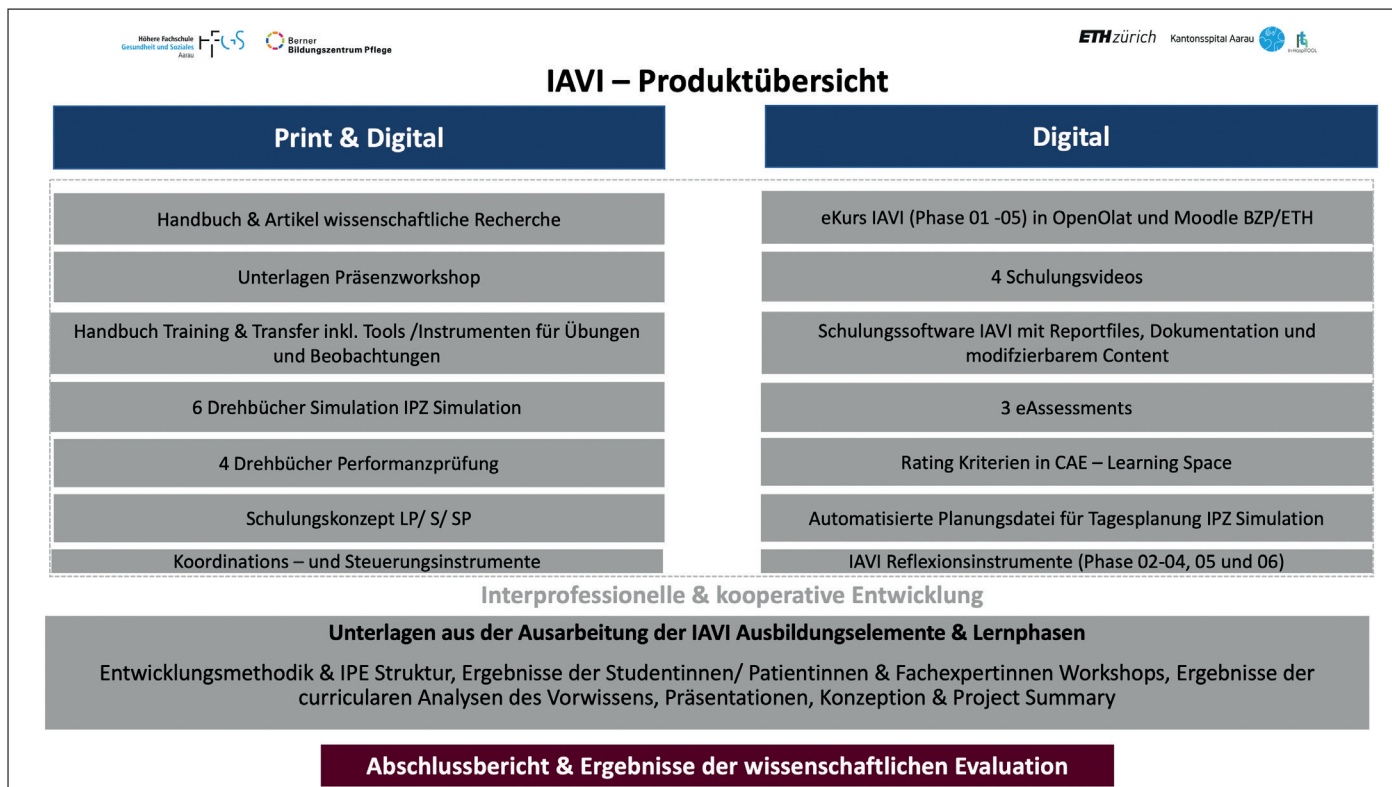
Höhere Fachschule Gesundheit und Soziales Aarau HFGS

Berner Bildungszentrum Pflege

ETHzürich Kantonsspital Aarau

IAVI – Produktübersicht

Print & Digital

Digital

Handbuch & Artikel wissenschaftliche Recherche

Unterlagen Präsenzworkshop

Handbuch Training & Transfer inkl. Tools /Instrumenten für Übungen und Beobachtungen

6 Drehbücher Simulation IPZ Simulation

4 Drehbücher Performanzprüfung

Schulungskonzept LP/ S/ SP

Koordinations – und Steuerungsinstrumente

eKurs IAVI (Phase 01 -05) in OpenOlat und Moodle BZP/ETH

4 Schulungsvideos

Schulungssoftware IAVI mit Reportfiles, Dokumentation und modifizierbarem Content

3 eAssessments

Rating Kriterien in CAE – Learning Space

Automatisierte Planungsdatei für Tagesplanung IPZ Simulation

IAVI Reflexionsinstrumente (Phase 02-04, 05 und 06)

Interprofessionelle & kooperative Entwicklung

Unterlagen aus der Ausarbeitung der IAVI Ausbildungselemente & Lernphasen

Entwicklungsmethodik & IPE Struktur, Ergebnisse der Studentinnen/ Patientinnen & Fachexpertinnen Workshops, Ergebnisse der curricularen Analysen des Vorwissens, Präsentationen, Konzeption & Project Summary

Abschlussbericht & Ergebnisse der wissenschaftlichen Evaluation